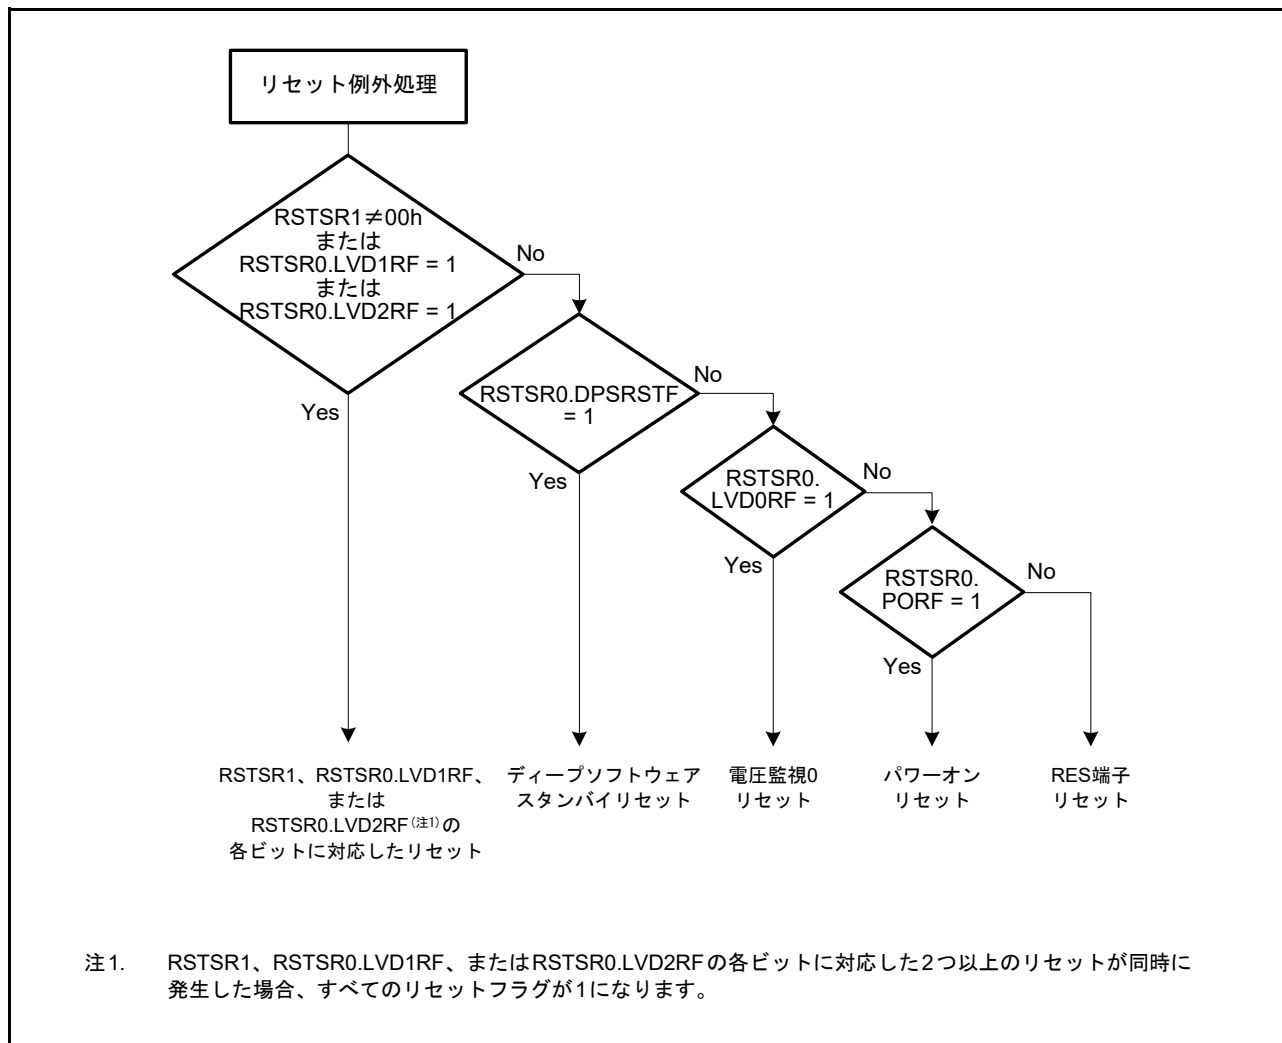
リセット例外処理

RSTSR1≠00h
または
RSTSR0.LVD1RF = 1
または
RSTSR0.LVD2RF = 1

No

Yes

RSTSR0.DPSRSTF = 1

No

Yes

RSTSR0. LVD0RF = 1

No

Yes

RSTSR0. PORF = 1

No

Yes

RSTSR1、RSTSR0.LVD1RF、 または RSTSR0.LVD2RF$^{(注1)}$の 各ビットに対応したリセット

ディープソフトウェア スタンバイリセット

電圧監視0 リセット

パワーオン リセット

RES端子 リセット

注1. RSTSR1、RSTSR0.LVD1RF、またはRSTSR0.LVD2RFの各ビットに対応した2つ以上のリセットが同時に発生した場合、すべてのリセットフラグが1になります。